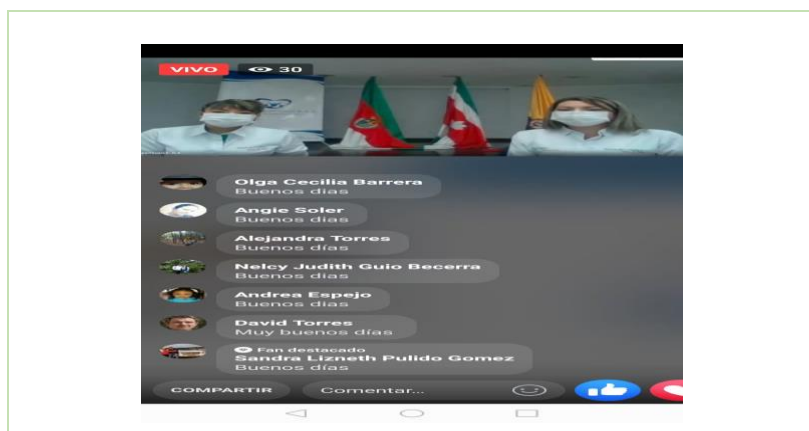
VIVO 30

Olga Cecilia Barrera
Buenos días

Angie Soler
Buenos días

Alejandra Torres
Buenos días

Nelcy Judith Guio Becerra
Buenos días

Andrea Espejo
Buenos días

David Torres
Muy buenos días

Fan destacado
Sandra Lizneth Pulido Gomez
Buenos días

COMPARTIR
Comentar...